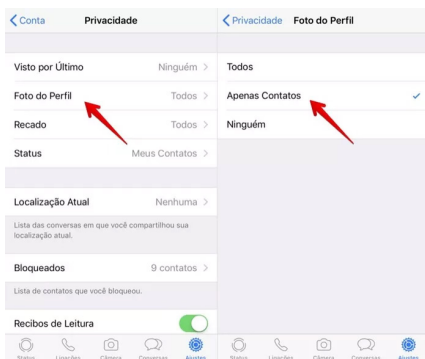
Conta Privacidade

Visto por Último Ninguém

Foto do Perfil Todos

Recado Todos

Status Meus Contatos

Localização Atual Nenhuma

Lista das conversas em que você compartilhou sua localização atual.

Bloqueados 9 contatos

Lista de contatos que você bloqueou.

Recibos de Leitura

Status Ligações Câmera Conversas Ajustes

Privacidade Foto do Perfil

Todos

Apenas Contatos

Ninguém

Status Ligações Câmera Conversas Ajustes